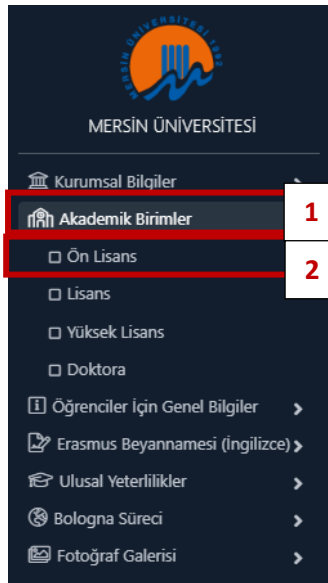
MERSİN ÜNİVERSİTESİ 1992

MERSİN ÜNİVERSİTESİ

Kurumsal Bilgiler

Akademik Birimler

1

Ön Lisans

2

Lisans

Yüksek Lisans

Doktora

Öğrenciler İçin Genel Bilgiler

Erasmus Beyannamesi (İngilizce)

Ulusal Yeterlilikler

Bologna Süreci

Fotoğraf Galerisi